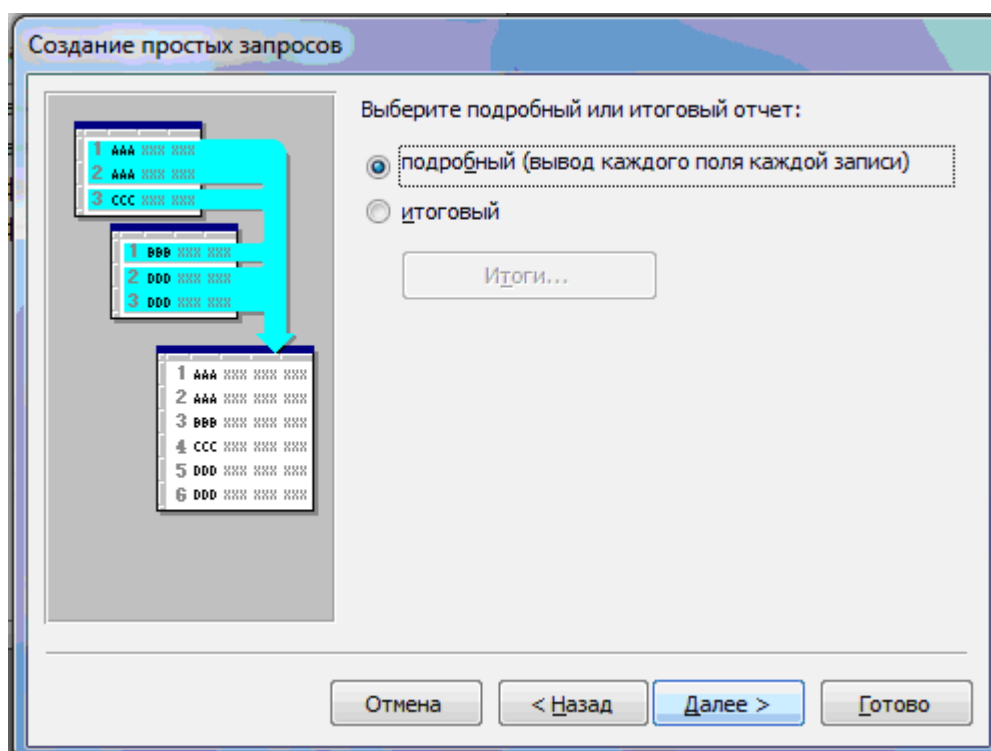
Создание простых запросов

1 AAA XXX XXX
2 AAA XXX XXX
3 CCC XXX XXX

1 BBB XXX XXX
2 DDD XXX XXX
3 DDD XXX XXX

1 AAA XXX XXX XXX
2 AAA XXX XXX XXX
3 BBB XXX XXX XXX
4 CCC XXX XXX XXX
5 DDD XXX XXX XXX
6 DDD XXX XXX XXX

Выберите подробный или итоговый отчет:

подробный (вывод каждого поля каждой записи)

итоговый

Итоги...

Отмена

< Назад

Далее >

Готово